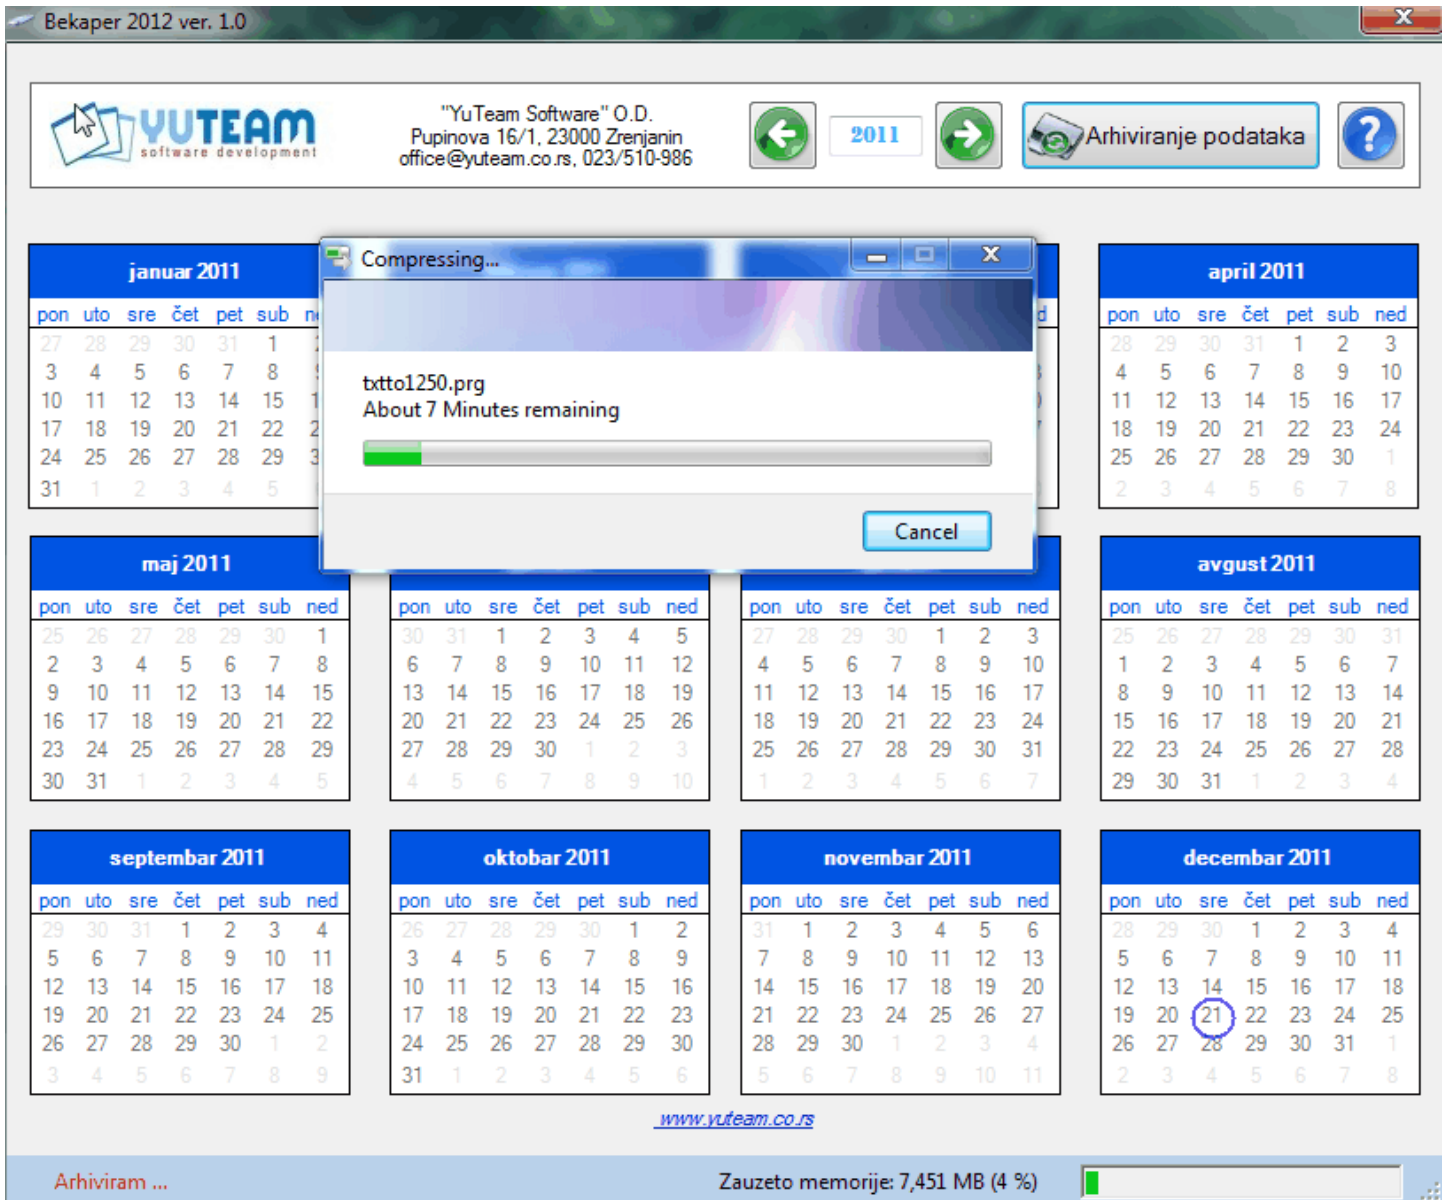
Bekaper 2012 ver. 1.0

YUTEAM software development

"YuTeam Software" O.D.
Pupinova 16/1, 23000 Zrenjanin
office@yuteam.co.rs, 023/510-986

2011

Arhiviranje podataka

Compressing...

txtto1250.prg
About 7 Minutes remaining

Cancel

januar 2011

| pon | uto | sre | čet | pet | sub | ne |
|---|---|---|---|---|---|---|
| 27 | 28 | 29 | 30 | 31 | 1 | |
| 3 | 4 | 5 | 6 | 7 | 8 | |
| 10 | 11 | 12 | 13 | 14 | 15 | |
| 17 | 18 | 19 | 20 | 21 | 22 | |
| 24 | 25 | 26 | 27 | 28 | 29 | |
| 31 | 1 | 2 | 3 | 4 | 5 | |

april 2011

| pon | uto | sre | čet | pet | sub | ned |
|---|---|---|---|---|---|---|
| 28 | 29 | 30 | 31 | 1 | 2 | 3 |
| 4 | 5 | 6 | 7 | 8 | 9 | 10 |
| 11 | 12 | 13 | 14 | 15 | 16 | 17 |
| 18 | 19 | 20 | 21 | 22 | 23 | 24 |
| 25 | 26 | 27 | 28 | 29 | 30 | 1 |
| 2 | 3 | 4 | 5 | 6 | 7 | 8 |

maj 2011

| pon | uto | sre | čet | pet | sub | ned |
|---|---|---|---|---|---|---|
| 25 | 26 | 27 | 28 | 29 | 30 | 1 |
| 2 | 3 | 4 | 5 | 6 | 7 | 8 |
| 9 | 10 | 11 | 12 | 13 | 14 | 15 |
| 16 | 17 | 18 | 19 | 20 | 21 | 22 |
| 23 | 24 | 25 | 26 | 27 | 28 | 29 |
| 30 | 31 | 1 | 2 | 3 | 4 | 5 |

| pon | uto | sre | čet | pet | sub | ned |
|---|---|---|---|---|---|---|
| 30 | 31 | 1 | 2 | 3 | 4 | 5 |
| 6 | 7 | 8 | 9 | 10 | 11 | 12 |
| 13 | 14 | 15 | 16 | 17 | 18 | 19 |
| 20 | 21 | 22 | 23 | 24 | 25 | 26 |
| 27 | 28 | 29 | 30 | 1 | 2 | 3 |
| 4 | 5 | 6 | 7 | 8 | 9 | 10 |

| pon | uto | sre | čet | pet | sub | ned |
|---|---|---|---|---|---|---|
| 27 | 28 | 29 | 30 | 1 | 2 | 3 |
| 4 | 5 | 6 | 7 | 8 | 9 | 10 |
| 11 | 12 | 13 | 14 | 15 | 16 | 17 |
| 18 | 19 | 20 | 21 | 22 | 23 | 24 |
| 25 | 26 | 27 | 28 | 29 | 30 | 31 |
| 1 | 2 | 3 | 4 | 5 | 6 | 7 |

avgust 2011

| pon | uto | sre | čet | pet | sub | ned |
|---|---|---|---|---|---|---|
| 25 | 26 | 27 | 28 | 29 | 30 | 31 |
| 1 | 2 | 3 | 4 | 5 | 6 | 7 |
| 8 | 9 | 10 | 11 | 12 | 13 | 14 |
| 15 | 16 | 17 | 18 | 19 | 20 | 21 |
| 22 | 23 | 24 | 25 | 26 | 27 | 28 |
| 29 | 30 | 31 | 1 | 2 | 3 | 4 |

septembar 2011

| pon | uto | sre | čet | pet | sub | ned |
|---|---|---|---|---|---|---|
| 29 | 30 | 31 | 1 | 2 | 3 | 4 |
| 5 | 6 | 7 | 8 | 9 | 10 | 11 |
| 12 | 13 | 14 | 15 | 16 | 17 | 18 |
| 19 | 20 | 21 | 22 | 23 | 24 | 25 |
| 26 | 27 | 28 | 29 | 30 | 1 | 2 |
| 3 | 4 | 5 | 6 | 7 | 8 | 9 |

oktobar 2011

| pon | uto | sre | čet | pet | sub | ned |
|---|---|---|---|---|---|---|
| 26 | 27 | 28 | 29 | 30 | 1 | 2 |
| 3 | 4 | 5 | 6 | 7 | 8 | 9 |
| 10 | 11 | 12 | 13 | 14 | 15 | 16 |
| 17 | 18 | 19 | 20 | 21 | 22 | 23 |
| 24 | 25 | 26 | 27 | 28 | 29 | 30 |
| 31 | 1 | 2 | 3 | 4 | 5 | 6 |

novembar 2011

| pon | uto | sre | čet | pet | sub | ned |
|---|---|---|---|---|---|---|
| 31 | 1 | 2 | 3 | 4 | 5 | 6 |
| 7 | 8 | 9 | 10 | 11 | 12 | 13 |
| 14 | 15 | 16 | 17 | 18 | 19 | 20 |
| 21 | 22 | 23 | 24 | 25 | 26 | 27 |
| 28 | 29 | 30 | 1 | 2 | 3 | 4 |
| 5 | 6 | 7 | 8 | 9 | 10 | 11 |

decembar 2011

| pon | uto | sre | čet | pet | sub | ned |
|---|---|---|---|---|---|---|
| 28 | 29 | 30 | 1 | 2 | 3 | 4 |
| 5 | 6 | 7 | 8 | 9 | 10 | 11 |
| 12 | 13 | 14 | 15 | 16 | 17 | 18 |
| 19 | 20 | 21 | 22 | 23 | 24 | 25 |
| 26 | 27 | 28 | 29 | 30 | 31 | 1 |
| 2 | 3 | 4 | 5 | 6 | 7 | 8 |

www.yuteam.co.rs

Arhiviram ...

Zauzeto memorije: 7,451 MB (4 %)